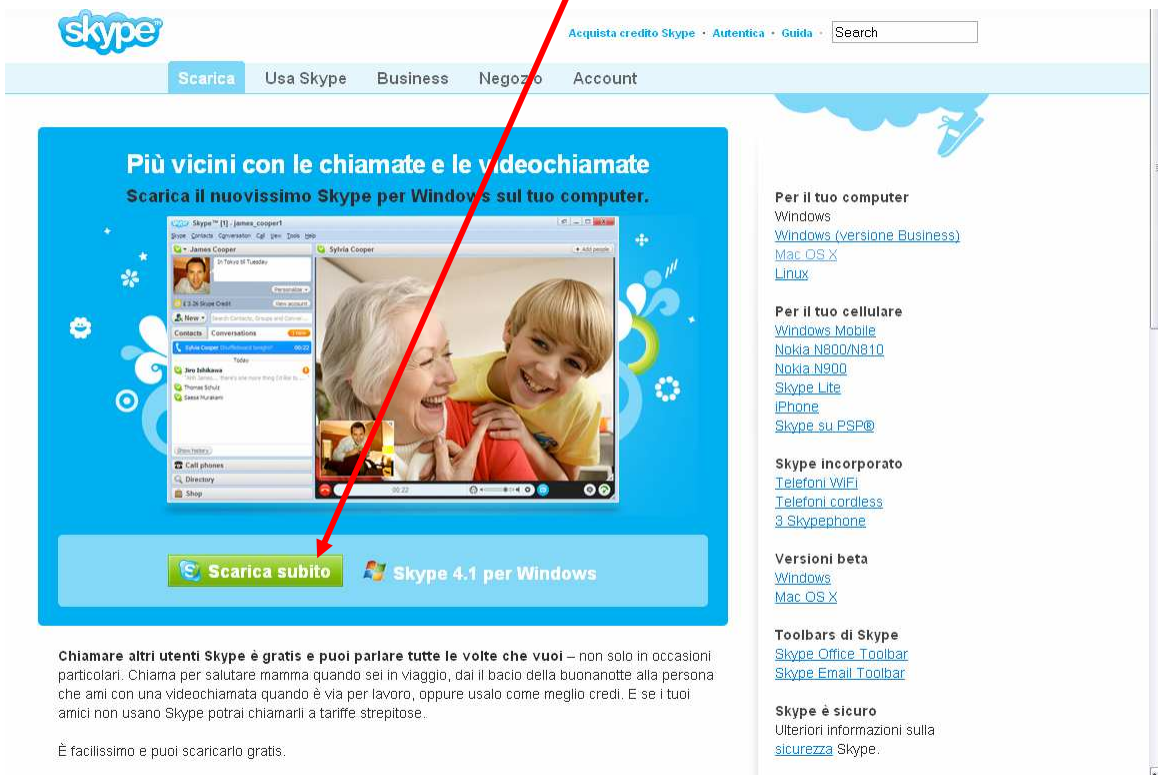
skype

Acquista credito Skype · Autentica · Guida · Search

Scarica Usa Skype Business Negozio Account

Più vicini con le chiamate e le videochiamate
Scarica il nuovissimo Skype per Windows sul tuo computer.

Skype™ [1] - james_cooper1
Skype Contacts Conversation Call View Tools Help
James Cooper
Sylvia Cooper
In Tokyo til Tuesday
Personalize
Add people
£ 2.26 Skype Credit
New account
New
Search Contacts, Groups and Conver...
Contacts Conversations
Sylvia Cooper
00:22
Today
Jiro Ishikawa
Thomas Schulz
Saeko Murakami
Show history
Call phones
Directory
Shop
00:22

Scarica subito Skype 4.1 per Windows

Chiamare altri utenti Skype è gratis e puoi parlare tutte le volte che vuoi – non solo in occasioni particolari. Chiama per salutare mamma quando sei in viaggio, dai il bacio della buonanotte alla persona che ami con una videochiamata quando è via per lavoro, oppure usalo come meglio credi. E se i tuoi amici non usano Skype potrai chiamarli a tariffe strepitose.

È facilissimo e puoi scaricarlo gratis.

Per il tuo computer
Windows
Windows (versione Business)
Mac OS X
Linux

Per il tuo cellulare
Windows Mobile
Nokia N800/N810
Nokia N900
Skype Lite
iPhone
Skype su PSP®

Skype incorporato
Telefoni WiFi
Telefoni cordless
3 Skypephone

Versioni beta
Windows
Mac OS X

Toolbars di Skype
Skype Office Toolbar
Skype Email Toolbar

Skype è sicuro
Ulteriori informazioni sulla sicurezza Skype.